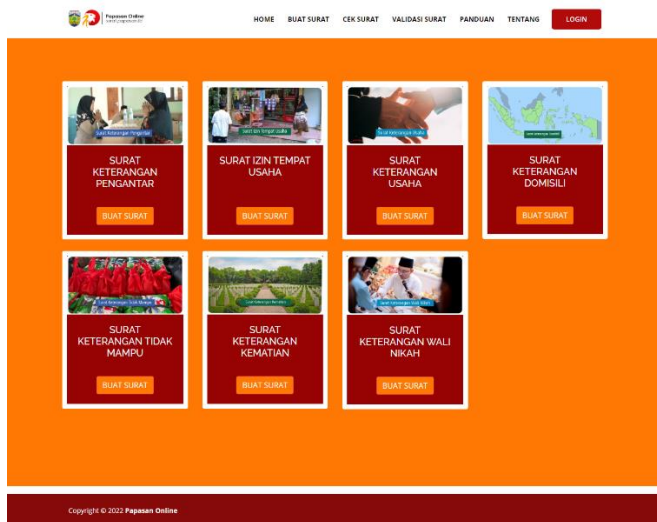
Papasan Online
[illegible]

HOME BUAT SURAT CEK SURAT VALIDASI SURAT PANDUAN TENTANG LOGIN

Surat Keterangan Pengantar
SURAT KETERANGAN PENGANTAR
BUAT SURAT

Surat Izin Tempat Usaha
SURAT IZIN TEMPAT USAHA
BUAT SURAT

Surat Keterangan Usaha
SURAT KETERANGAN USAHA
BUAT SURAT

Surat Keterangan Domisili
SURAT KETERANGAN DOMISILI
BUAT SURAT

Surat Keterangan Tidak Mampu
SURAT KETERANGAN TIDAK MAMPU
BUAT SURAT

Surat Keterangan Kematian
SURAT KETERANGAN KEMATIAN
BUAT SURAT

Surat Keterangan Wali Nikah
SURAT KETERANGAN WALI NIKAH
BUAT SURAT

Copyright © 2022 Papasan Online